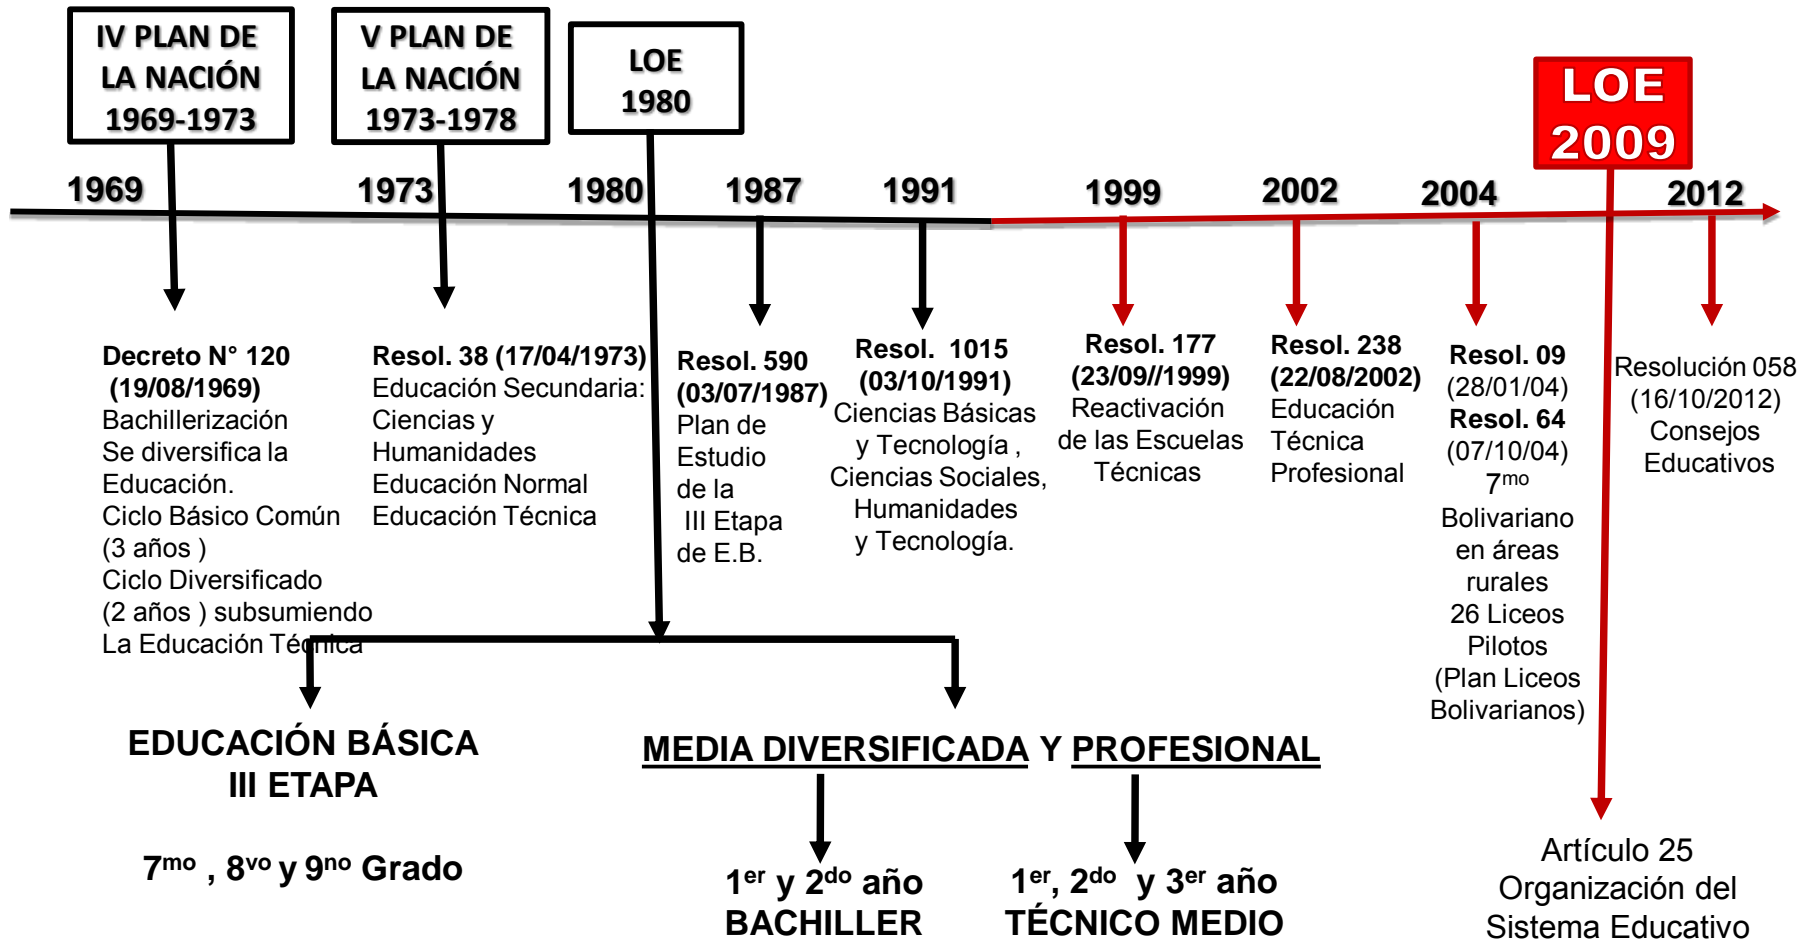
IV PLAN DE LA NACIÓN 1969-1973

V PLAN DE LA NACIÓN 1973-1978

LOE 1980

LOE 2009

1969

1973

1980

1987

1991

1999

2002

2004

2012

Decreto N° 120 (19/08/1969) Bachillerización Se diversifica la Educación. Ciclo Básico Común (3 años ) Ciclo Diversificado (2 años ) subsumiendo La Educación Técnica

Resol. 38 (17/04/1973) Educación Secundaria: Ciencias y Humanidades Educación Normal Educación Técnica

Resol. 590 (03/07/1987) Plan de Estudio de la III Etapa de E.B.

Resol. 1015 (03/10/1991) Ciencias Básicas y Tecnología , Ciencias Sociales, Humanidades y Tecnología.

Resol. 177 (23/09//1999) Reactivación de las Escuelas Técnicas

Resol. 238 (22/08/2002) Educación Técnica Profesional

Resol. 09 (28/01/04) Resol. 64 (07/10/04) 7$^{mo}$ Bolivariano en áreas rurales 26 Liceos Pilotos (Plan Liceos Bolivarianos)

Resolución 058 (16/10/2012) Consejos Educativos

EDUCACIÓN BÁSICA III ETAPA

7$^{mo}$ , 8$^{vo}$ y 9$^{no}$ Grado

MEDIA DIVERSIFICADA Y PROFESIONAL

1$^{er}$ y 2$^{do}$ año BACHILLER

1$^{er}$, 2$^{do}$ y 3$^{er}$ año TÉCNICO MEDIO

Artículo 25 Organización del Sistema Educativo